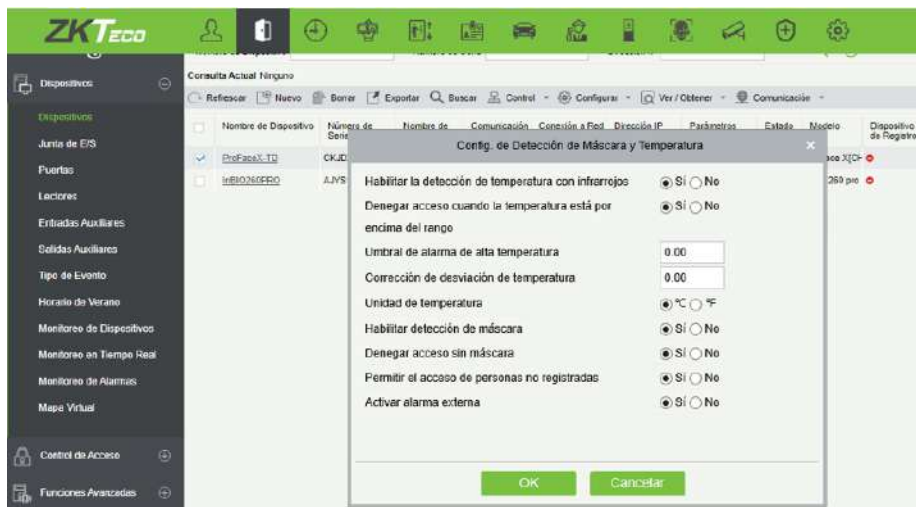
ZKTeco

Dispositivos

Dispositivos
Junta de E/S
Puertas
Lectores
Entradas Auxiliares
Salidas Auxiliares
Tipo de Evento
Horario de Verano
Monitoreo de Dispositivos
Monitoreo en Tiempo Real
Monitoreo de Alarmas
Mapa Virtual

Control de Acceso
Funciones Avanzadas

Consulta Actual Ninguno

Refrescar | Nuevo | Borrar | Exportar | Buscar | Control | Configurar | Ver / Obtener | Comunicación

| | Nombre de Dispositivo | Número de Serie | Nombre de | Comunicación | Conexión a Red | Dirección IP | Parámetros | Estado | Modelo | Dispositivo de Registro |
|---|---|---|---|---|---|---|---|---|---|---|
| ✓ | ProFaceX-TD | CKJD | | | | | | | ace X[CH | |
| | InBIO260PRO | AJYS | | | | | | | 260 pro | |

Config. de Detección de Máscara y Temperatura

Habilitar la detección de temperatura con infrarrojos ◉Sí ○No
Denegar acceso cuando la temperatura está por encima del rango ◉Sí ○No
Umbral de alarma de alta temperatura 0.00
Corrección de desviación de temperatura 0.00
Unidad de temperatura ◉℃ ○℉
Habilitar detección de máscara ◉Sí ○No
Denegar acceso sin máscara ◉Sí ○No
Permitir el acceso de personas no registradas ◉Sí ○No
Activar alarma externa ◉Sí ○No

OK Cancelar